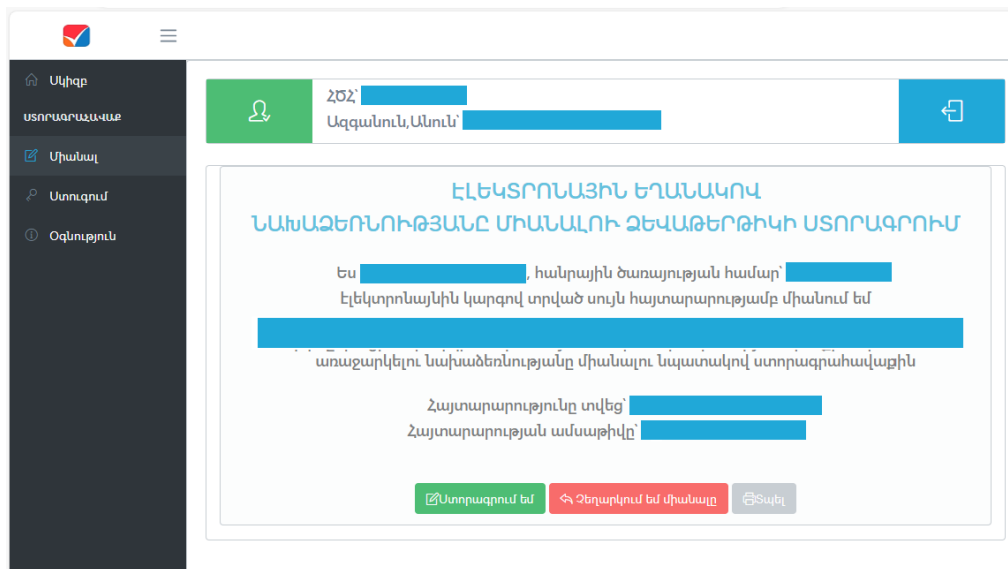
Սկիզբ

ՍՏՈՐԱԳՐԱՀԱՎԱՔ

Միանալ

Ստուգում

Օգնություն

ՀԾՀ՝ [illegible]

Ազգանուն,Անուն՝ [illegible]

ԷԼԵԿՏՐՈՆԱՅԻՆ ԵՂԱՆԱԿՈՎ
ՆԱԽԱՁԵՌՆՈՒԹՅԱՆԸ ՄԻԱՆԱԼՈՒ ՁԵՎԱԹԵՐԹԻԿԻ ՍՏՈՐԱԳՐՈՒՄ

Ես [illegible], հանրային ծառայության համար՝ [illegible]

Էլեկտրոնային կարգով տրված սույն հայտարարությամբ միանում եմ

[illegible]

առաջարկելու նախաձեռնությանը միանալու նպատակով ստորագրահավաքին

Հայտարարությունը տվեց՝ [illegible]

Հայտարարության ամսաթիվը՝ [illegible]

Ստորագրում եմ

Չեղարկում եմ միանալը

Տպել